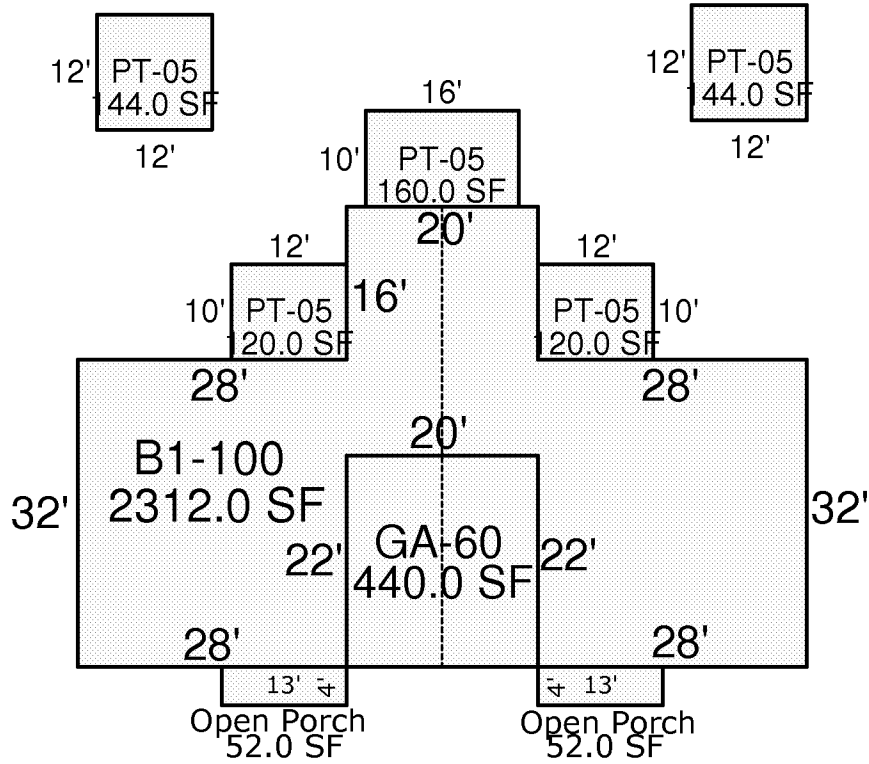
12' PT-05
144.0 SF
12'

12' PT-05
144.0 SF
12'

16'
10' PT-05
160.0 SF
20'

12'
10' PT-05
120.0 SF
16'

12'
PT-05 10'
120.0 SF

28'
28'

20'
B1-100
2312.0 SF
32'
32'

22'
GA-60
440.0 SF
22'

28'
28'

13' 4'
Open Porch
52.0 SF

4' 13'
Open Porch
52.0 SF